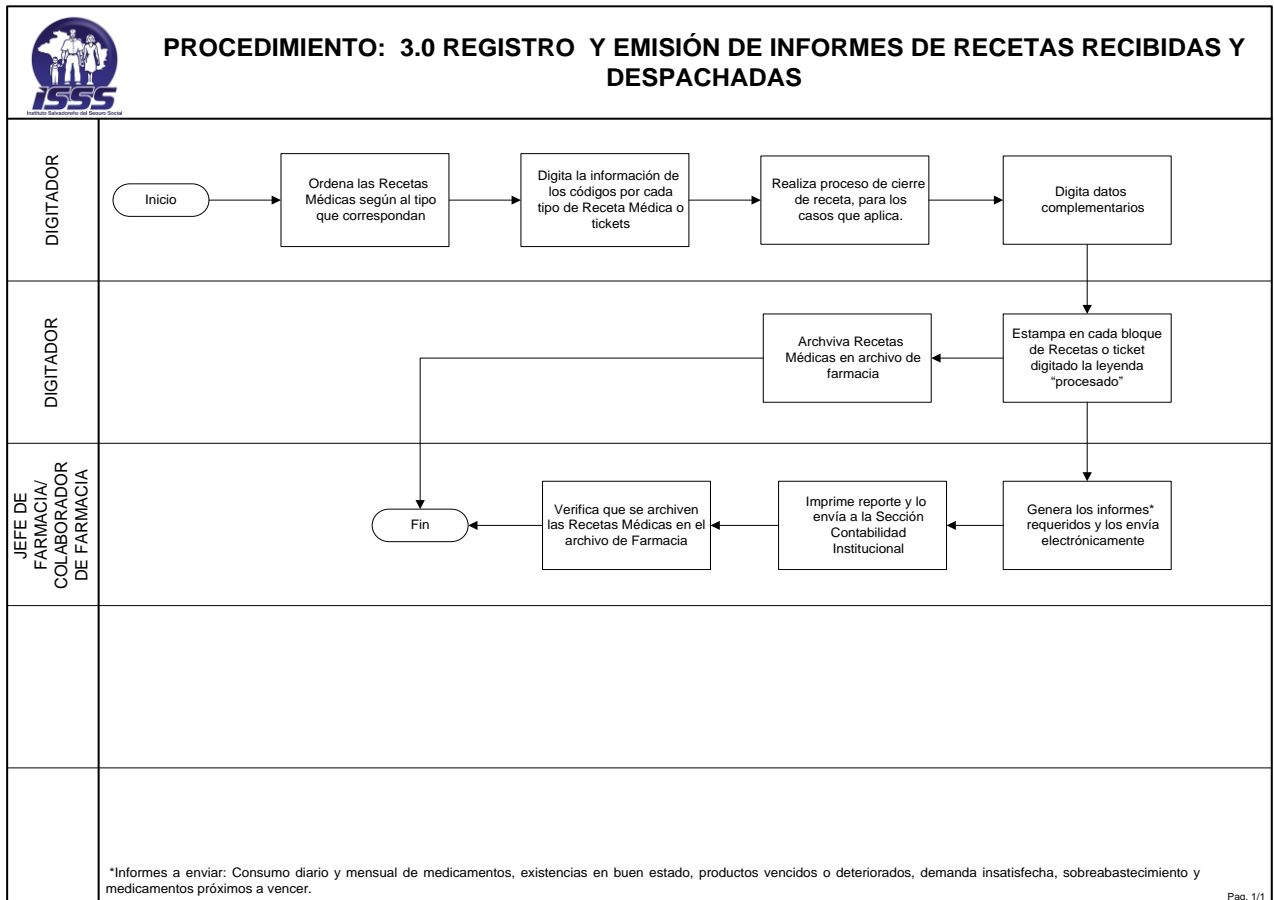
ISSS
Instituto Salvadoreño del Seguro Social

PROCEDIMIENTO: 3.0 REGISTRO Y EMISIÓN DE INFORMES DE RECETAS RECIBIDAS Y DESPACHADAS

DIGITADOR

Inicio

Ordena las Recetas Médicas según al tipo que correspondan

Digita la información de los códigos por cada tipo de Receta Médica o tickets

Realiza proceso de cierre de receta, para los casos que aplica.

Digita datos complementarios

DIGITADOR

Archviva Recetas Médicas en archivo de farmacia

Estampa en cada bloque de Recetas o ticket digitado la leyenda "procesado"

JEFE DE FARMACIA/ COLABORADOR DE FARMACIA

Fin

Verifica que se archiven las Recetas Médicas en el archivo de Farmacia

Imprime reporte y lo envía a la Sección Contabilidad Institucional

Genera los informes* requeridos y los envía electrónicamente

*Informes a enviar: Consumo diario y mensual de medicamentos, existencias en buen estado, productos vencidos o deteriorados, demanda insatisfecha, sobreabastecimiento y medicamentos próximos a vencer.

Pag. 1/1